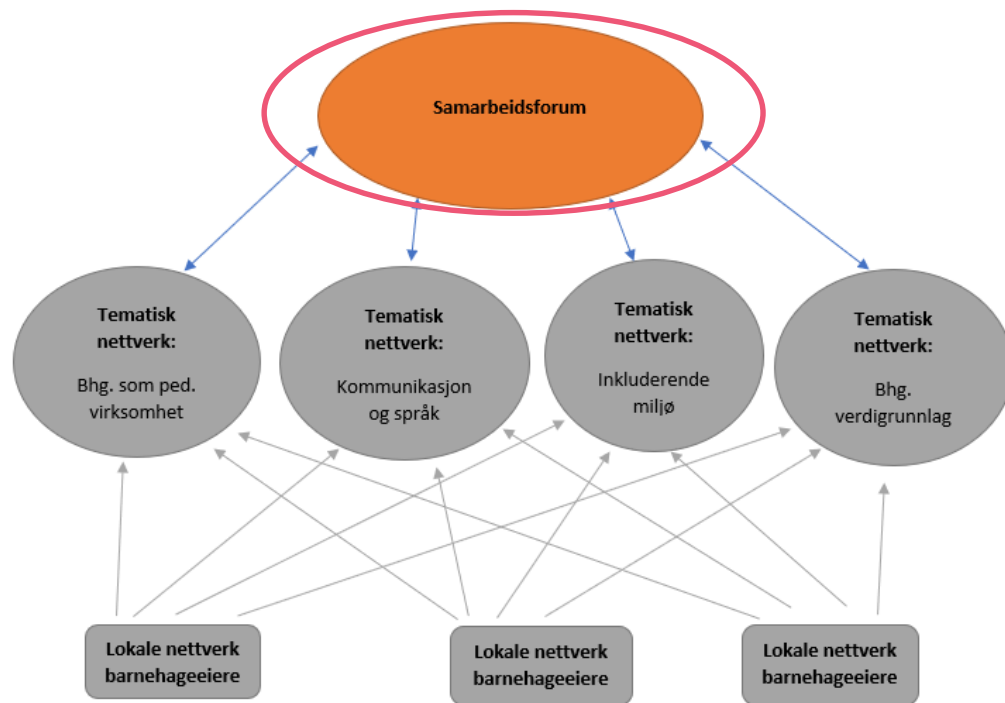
Samarbeidsforum

Tematisk nettverk:

Bhg. som ped. virksomhet

Tematisk nettverk:

Kommunikasjon og språk

Tematisk nettverk:

Inkluderende miljø

Tematisk nettverk:

Bhg. verdigrunnlag

Lokale nettverk barnehageeiere

Lokale nettverk barnehageeiere

Lokale nettverk barnehageeiere